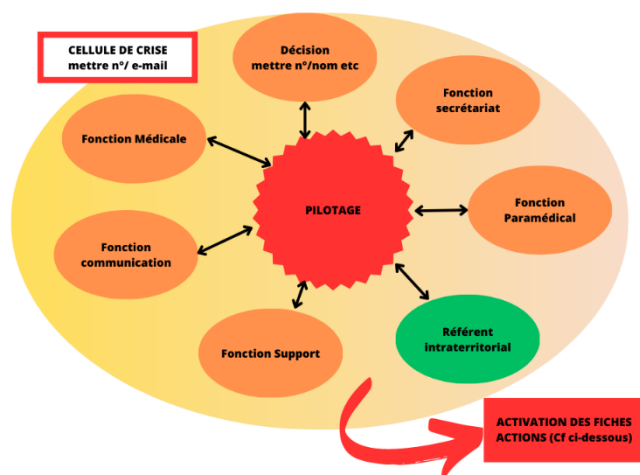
CELLULE DE CRISE
mettre n°/ e-mail

Décision
mettre n°/nom etc

Fonction secrétariat

Fonction Médicale

PILOTAGE

Fonction Paramédical

Fonction communication

Fonction Support

Référent intraterritorial

ACTIVATION DES FICHES ACTIONS (Cf ci-dessous)